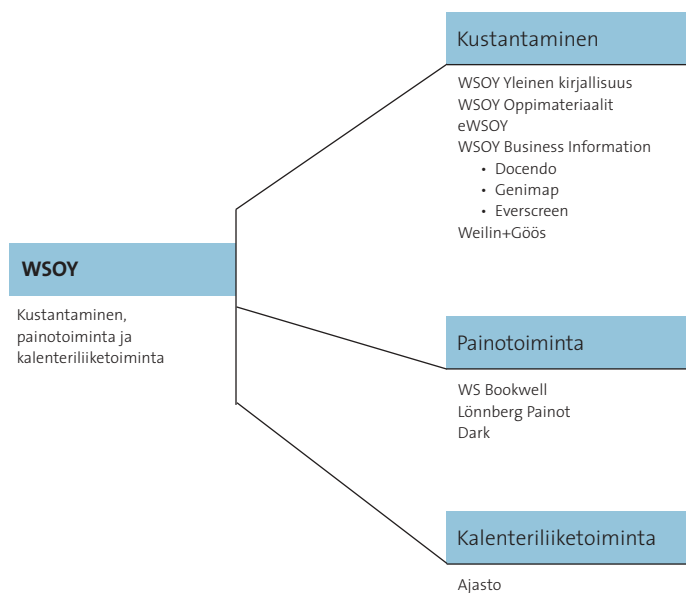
WSOY

Kustantaminen, painotoiminta ja kalenteriliiketoiminta

Kustantaminen

WSOY Yleinen kirjallisuus
WSOY Oppimateriaalit
eWSOY
WSOY Business Information
• Docendo
• Genimap
• Everscreen
Weilin+Göös

Painotoiminta

WS Bookwell
Lönnberg Painot
Dark

Kalenteriliiketoiminta

Ajasto